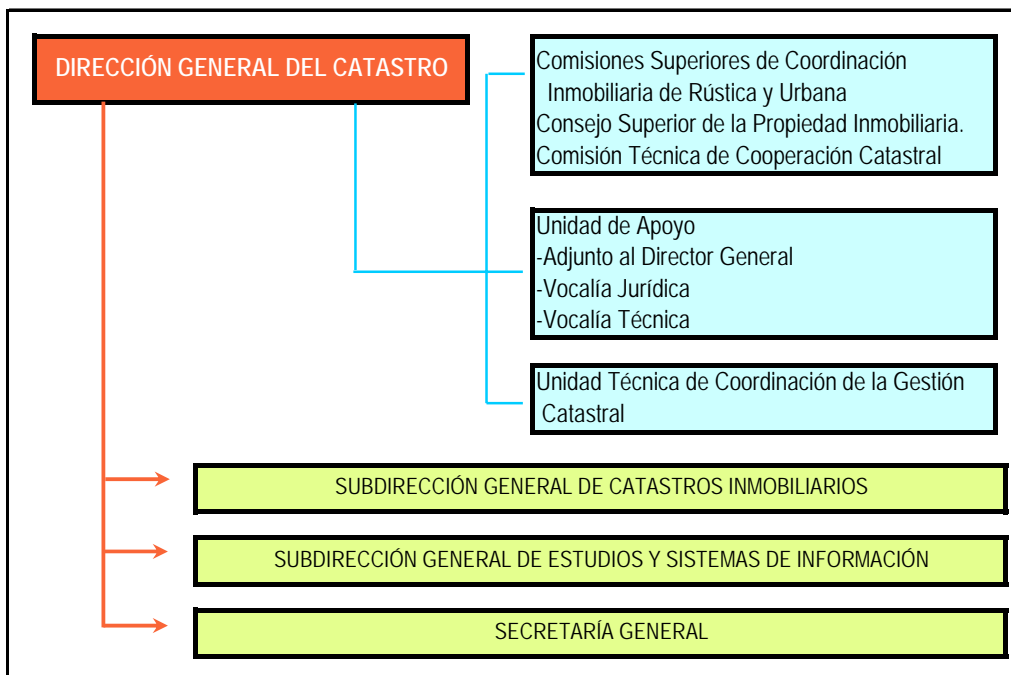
DIRECCIÓN GENERAL DEL CATASTRO

Comisiones Superiores de Coordinación Inmobiliaria de Rústica y Urbana
Consejo Superior de la Propiedad Inmobiliaria.
Comisión Técnica de Cooperación Catastral

Unidad de Apoyo
-Adjunto al Director General
-Vocalía Jurídica
-Vocalía Técnica

Unidad Técnica de Coordinación de la Gestión Catastral

SUBDIRECCIÓN GENERAL DE CATASTROS INMOBILIARIOS

SUBDIRECCIÓN GENERAL DE ESTUDIOS Y SISTEMAS DE INFORMACIÓN

SECRETARÍA GENERAL